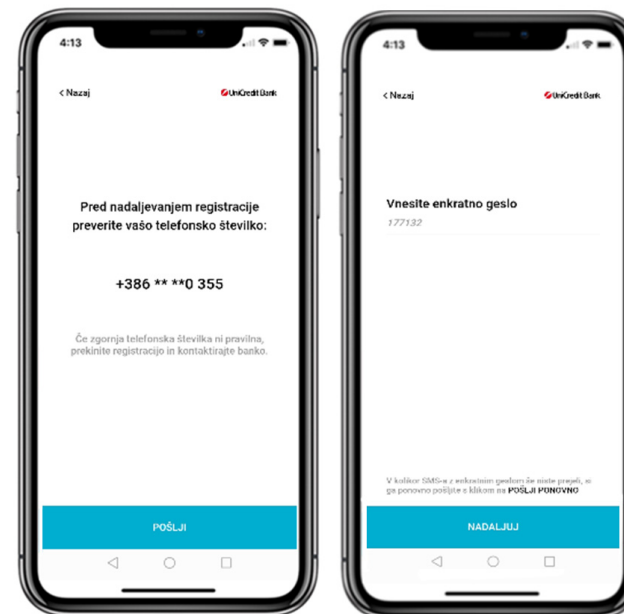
4:13

< Nazaj

UniCredit Bank

Pred nadaljevanjem registracije preverite vašo telefonsko številko:

+386 ** **0 355

Če zgornja telefonska številka ni pravilna, prekinite registracijo in kontaktirajte banko.

POŠLJI

4:13

< Nazaj

UniCredit Bank

Vnesite enkratno geslo

177132

V kolikor SMS-a z enkratnim geslom še niste prejeli, si ga ponovno pošljete s klikom na POŠLJI PONOVNO

NADALJUJ